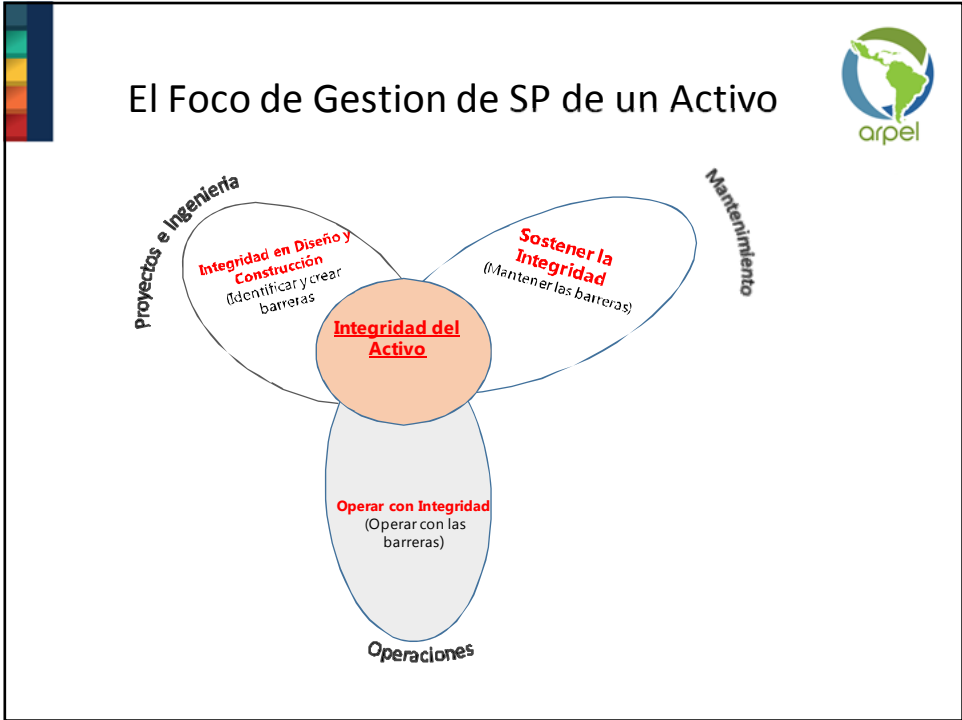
El Foco de Gestion de SP de un Activo

arpel

Proyectos e Ingenieria

Integridad en Diseño y Construcción
(Identificar y crear barreras

Mantenimiento

Sostener la Integridad
(Mantener las barreras)

Integridad del Activo

Operar con Integridad
(Operar con las barreras)

Operaciones